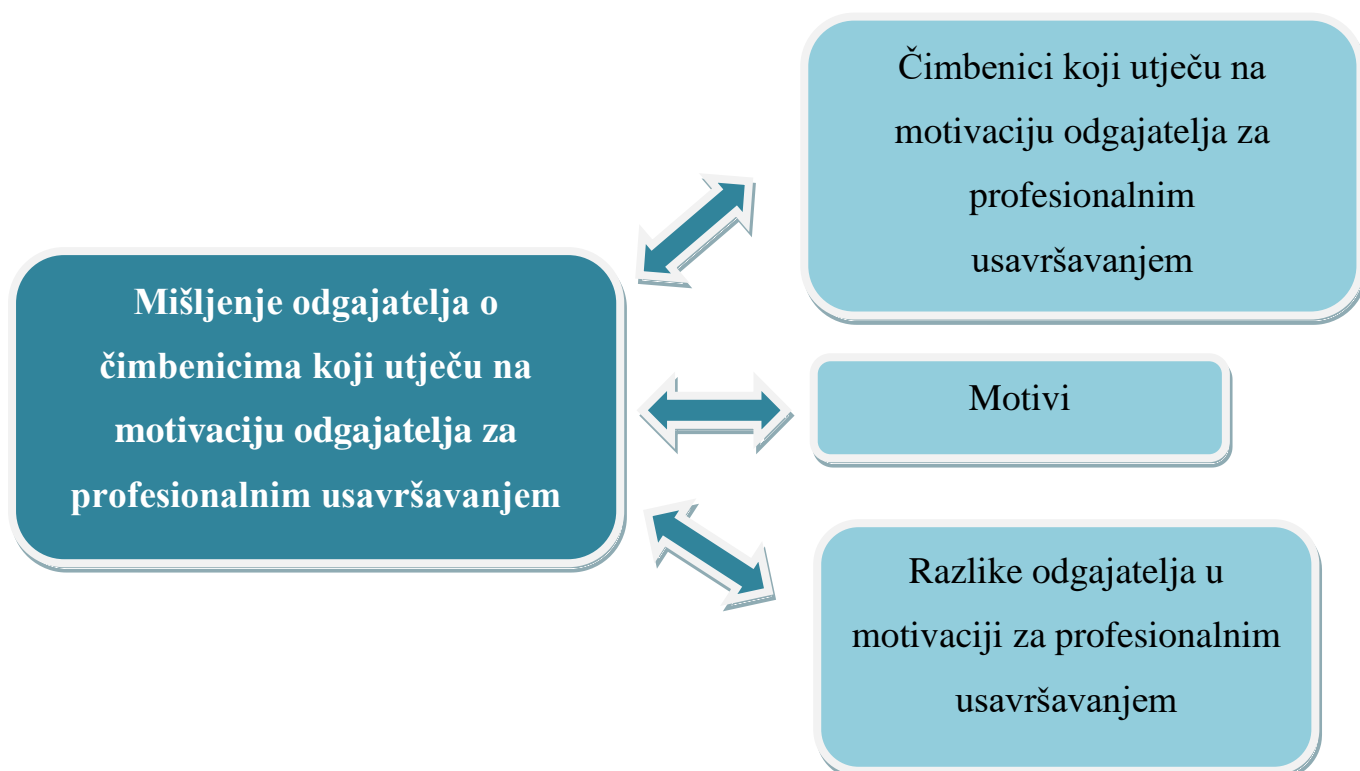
Mišljenje odgajatelja o čimbenicima koji utječu na motivaciju odgajatelja za profesionalnim usavršavanjem

Čimbenici koji utječu na motivaciju odgajatelja za profesionalnim usavršavanjem

Motivi

Razlike odgajatelja u motivaciji za profesionalnim usavršavanjem